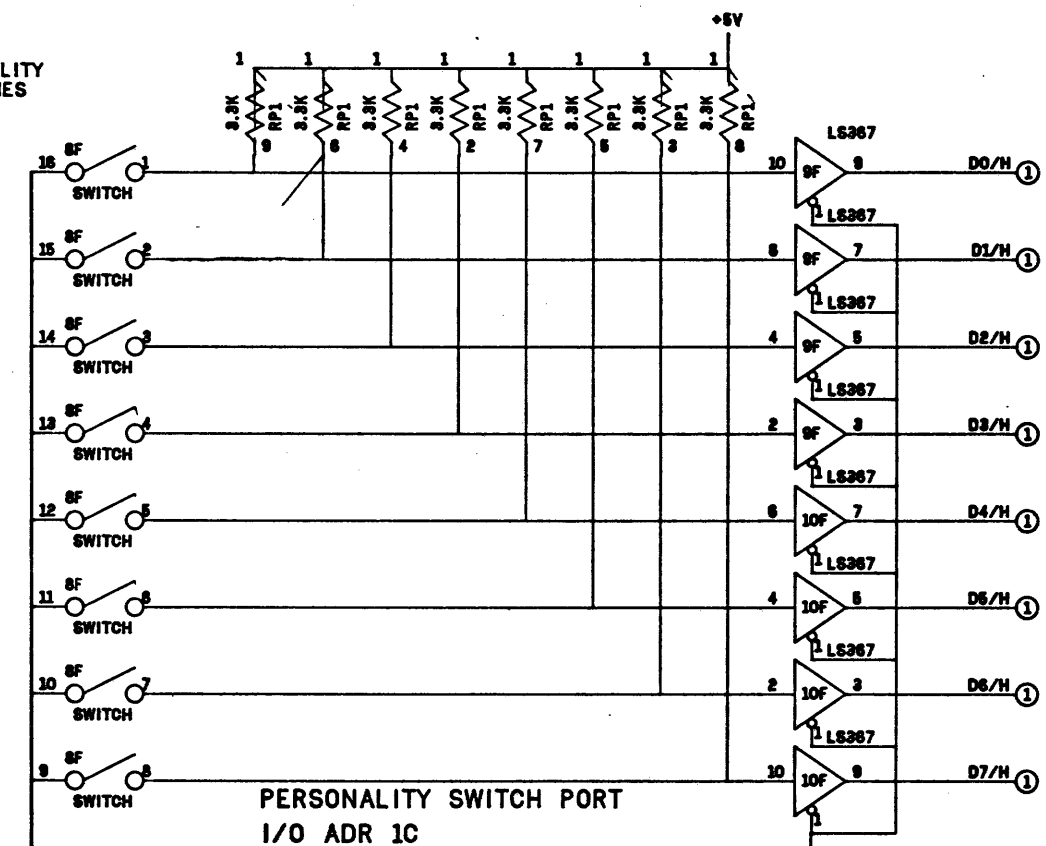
LITY
IES

+5V

1 1 1 1 1 1 1 1

3.3K RP1 9
3.3K RP1 6
3.3K RP1 4
3.3K RP1 2
3.3K RP1 7
3.3K RP1 5
3.3K RP1 3
3.3K RP1 8

LS367

16 8F 1
SWITCH
10 9F 9 D0/H ①
1 LS367

15 8F 2
SWITCH
8 9F 7 D1/H ①
1 LS367

14 8F 3
SWITCH
4 9F 5 D2/H ①
1 LS367

13 8F 4
SWITCH
2 9F 3 D3/H ①
1 LS367

12 8F 5
SWITCH
6 10F 7 D4/H ①
1 LS367

11 8F 6
SWITCH
4 10F 5 D5/H ①
1 LS367

10 8F 7
SWITCH
2 10F 3 D6/H ①
1 LS367

9 8F 8
SWITCH
10 10F 9 D7/H ①
1

PERSONALITY SWITCH PORT
I/O ADR 1C